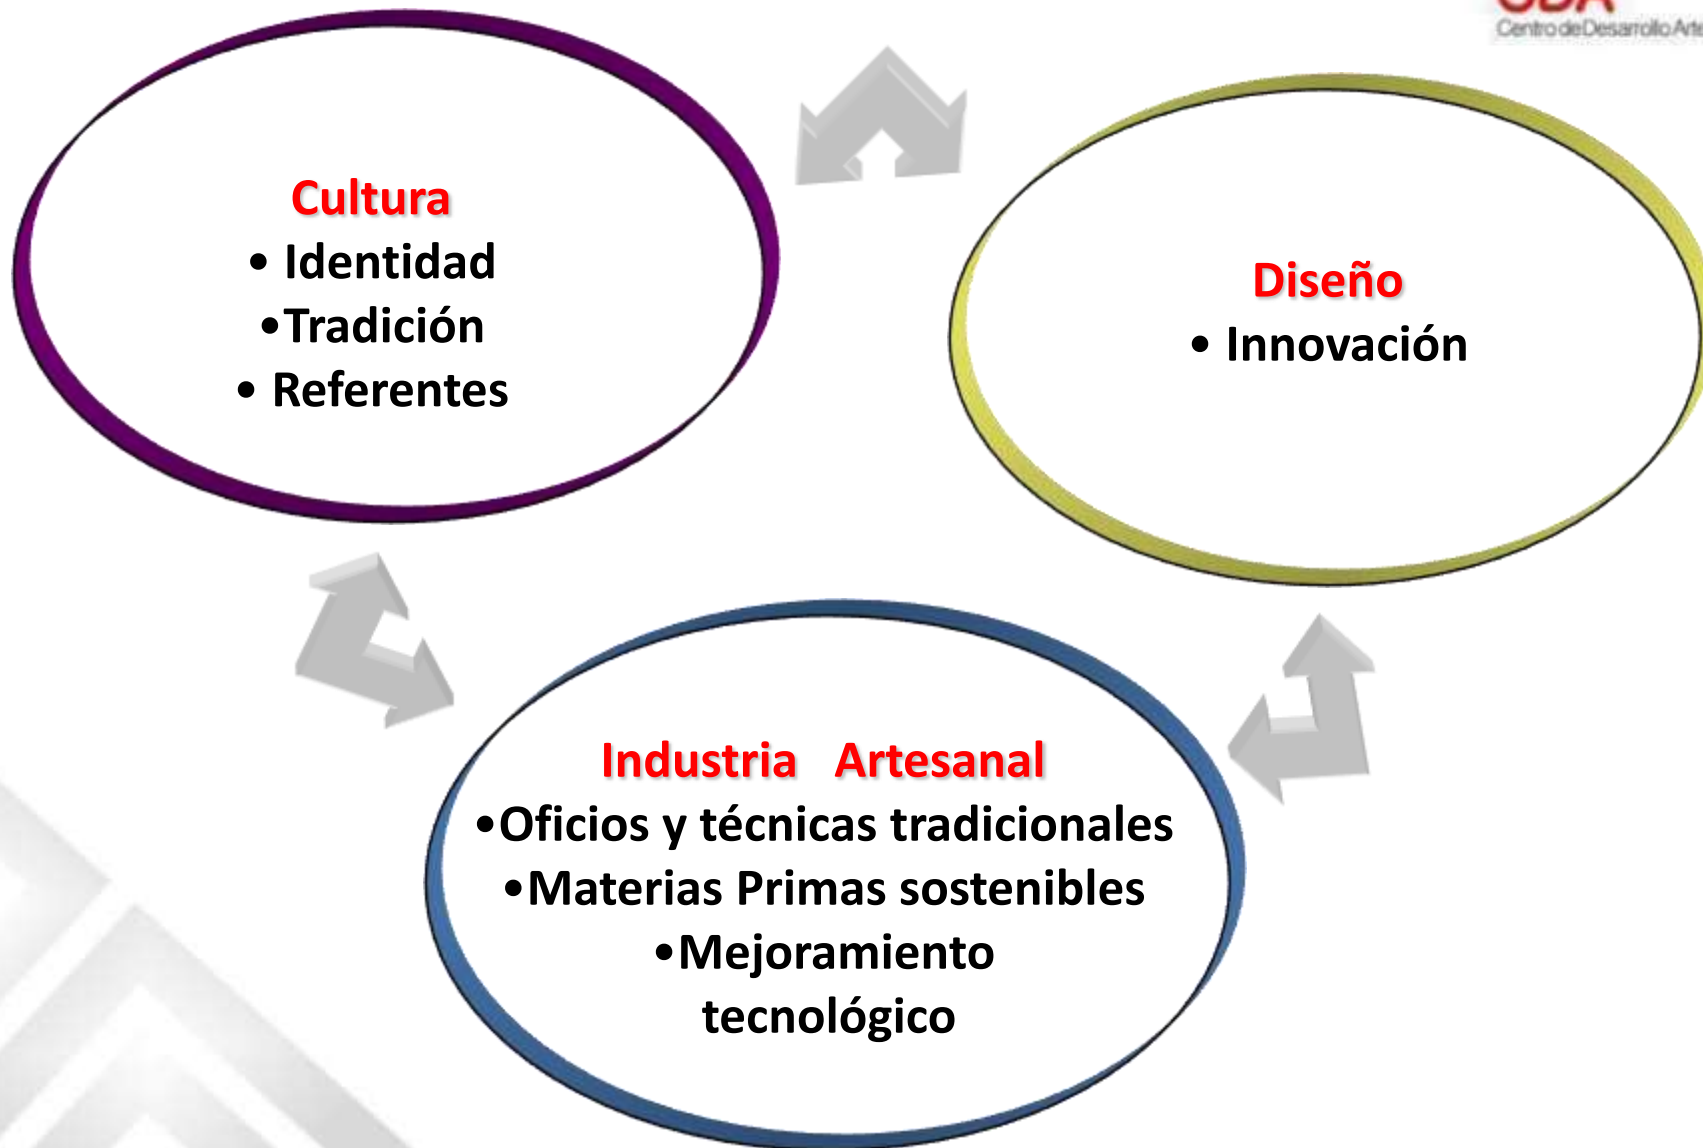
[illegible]
Centro de Desarrollo Art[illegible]

Cultura
• Identidad
•Tradición
• Referentes

Diseño
• Innovación

Industria Artesanal
•Oficios y técnicas tradicionales
•Materias Primas sostenibles
•Mejoramiento tecnológico